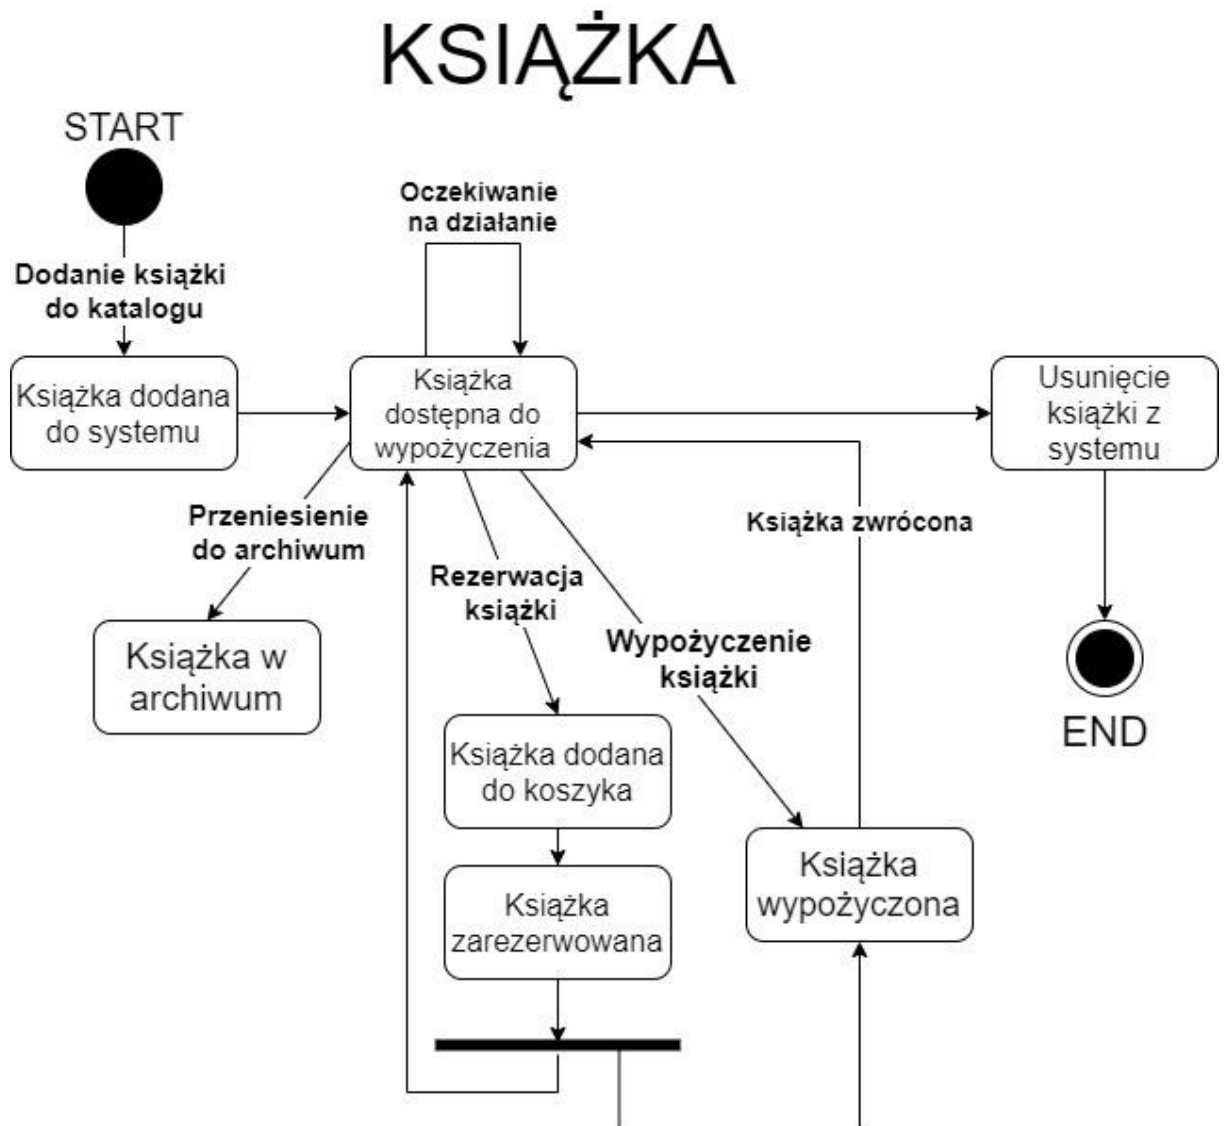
KSIĄŻKA

START

Dodanie książki do katalogu

Książka dodana do systemu

Oczekiwanie na działanie

Książka dostępna do wypożyczenia

Usunięcie książki z systemu

Przeniesienie do archiwum

Książka w archiwum

Rezerwacja książki

Wypożyczenie książki

Książka zwrócona

END

Książka dodana do koszyka

Książka zarezerwowana

Książka wypożyczona